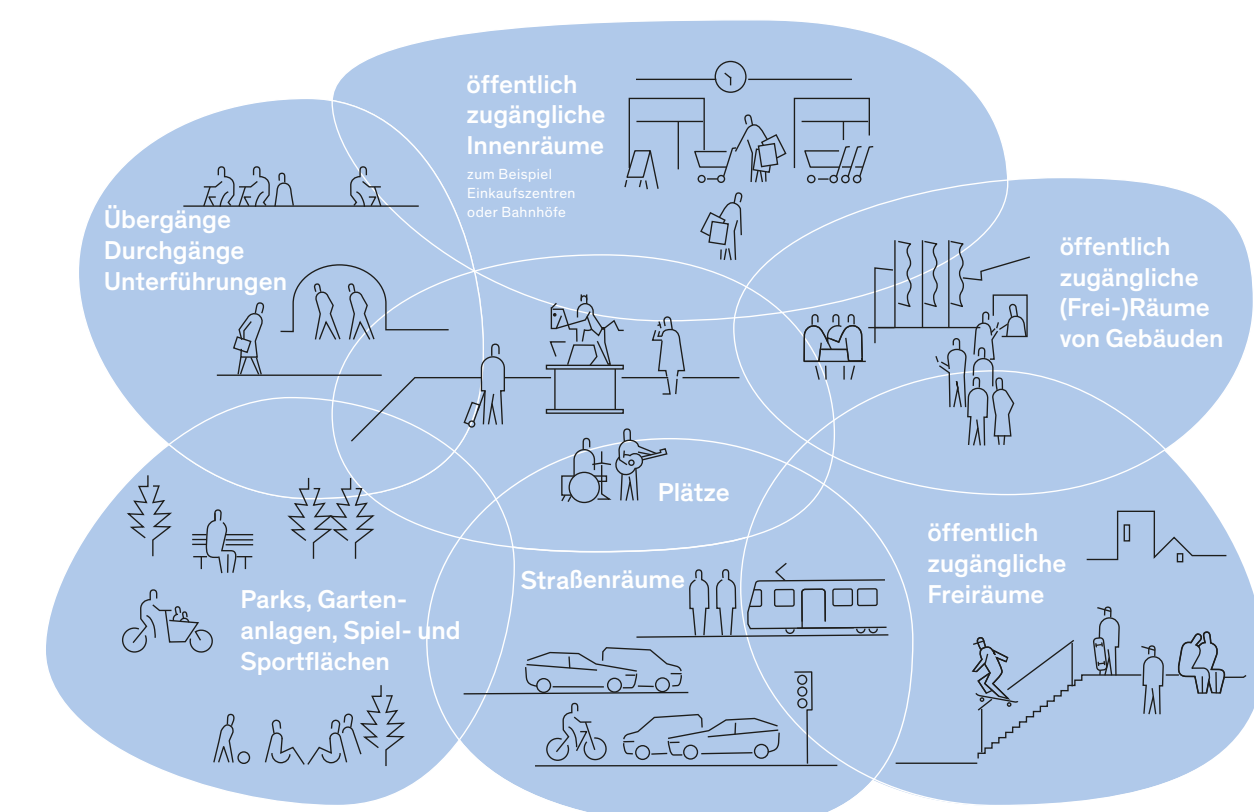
öffentlich zugängliche Innenräume

zum Beispiel Einkaufszentren oder Bahnhöfe

Übergänge Durchgänge Unterführungen

öffentlich zugängliche (Frei-)Räume von Gebäuden

Plätze

Parks, Gartenanlagen, Spiel- und Sportflächen

Straßenräume

öffentlich zugängliche Freiräume